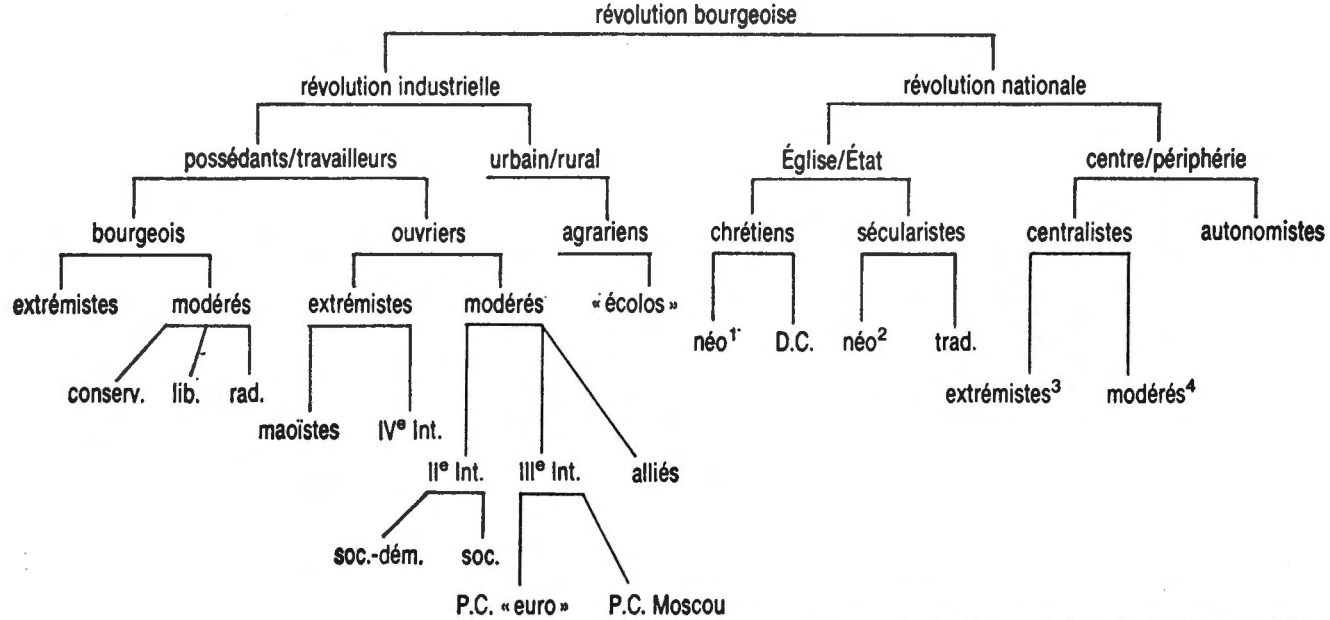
révolution bourgeoise

révolution industrielle

révolution nationale

possédants/travailleurs

urbain/rural

Église/État

centre/périphérie

bourgeois

ouvriers

agrariens

chrétiens

sécularistes

centralistes

autonomistes

extrémistes

modérés

extrémistes

modérés

« écolos »

néo$^1$

D.C.

néo$^2$

trad.

conserv.

lib.

rad.

extrémistes$^3$

modérés$^4$

maoïstes

IV$^e$ Int.

II$^e$ Int.

III$^e$ Int.

alliés

soc.-dém.

soc.

P.C. « euro »

P.C. Moscou